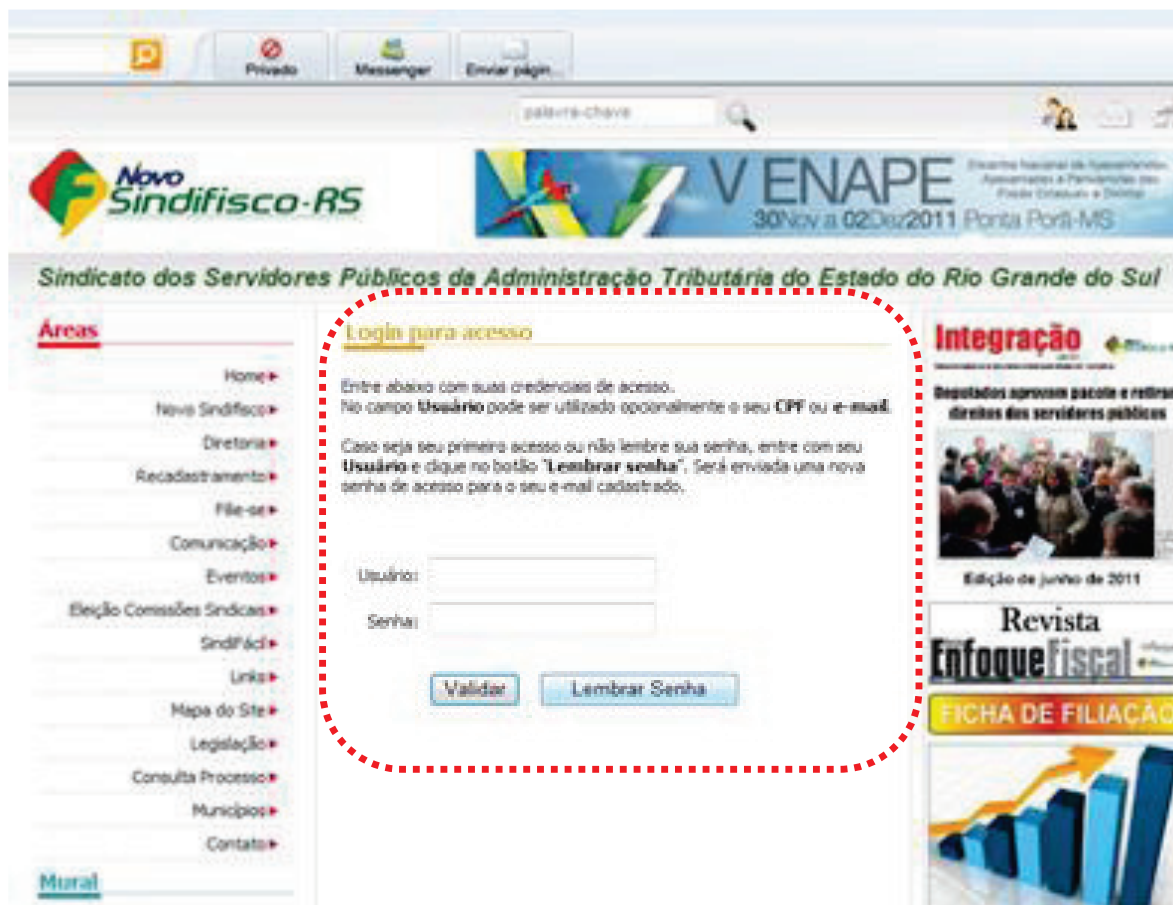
Privado
Messenger
Enviar págin...

palavra-chave

Novo Sindifisco-RS

V ENAPE
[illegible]
30Nov a 02Dez2011 Ponta Porã-MS

Sindicato dos Servidores Públicos da Administração Tributária do Estado do Rio Grande do Sul

Áreas
Home
Novo Sindifisco
Diretoria
Recadastramento
Filie-se
Comunicação
Eventos
Eleição Comissões Sindicais
SindiFácil
Links
Mapa do Site
Legislação
Consulta Processo
Municípios
Contato
Mural

Login para acesso

Entre abaixo com suas credenciais de acesso.
No campo Usuário pode ser utilizado opcionalmente o seu CPF ou e-mail.

Caso seja seu primeiro acesso ou não lembre sua senha, entre com seu Usuário e clique no botão "Lembrar senha". Será enviada uma nova senha de acesso para o seu e-mail cadastrado.

Usuário:
Senha:

Validar
Lembrar Senha

Integração
Deputados aprovam pacote e retira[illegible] direitos dos servidores públicos
Edição de junho de 2011

Revista
Enfoque Fiscal
FICHA DE FILIAÇÃO